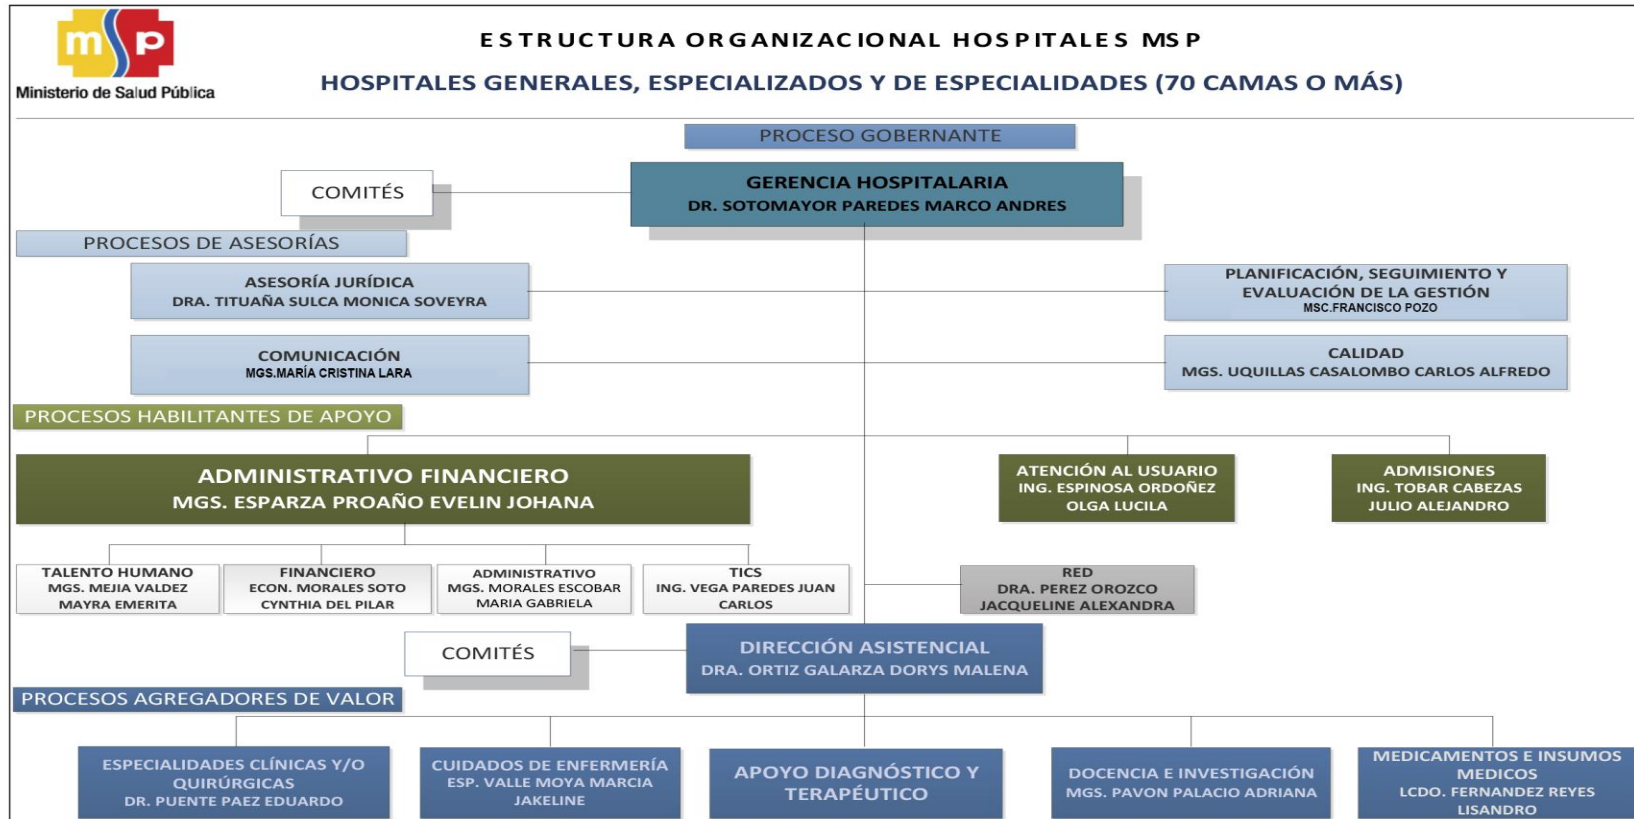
msp
Ministerio de Salud Pública

ESTRUCTURA ORGANIZACIONAL HOSPITALES MSP

HOSPITALES GENERALES, ESPECIALIZADOS Y DE ESPECIALIDADES (70 CAMAS O MÁS)

PROCESO GOBERNANTE

COMITÉS

GERENCIA HOSPITALARIA
DR. SOTOMAYOR PAREDES MARCO ANDRES

PROCESOS DE ASESORÍAS

ASESORÍA JURÍDICA
DRA. TITUAÑA SULCA MONICA SOVEYRA

PLANIFICACIÓN, SEGUIMIENTO Y EVALUACIÓN DE LA GESTIÓN
MSC.FRANCISCO POZO

COMUNICACIÓN
MGS.MARÍA CRISTINA LARA

CALIDAD
MGS. UQUILLAS CASALOMBO CARLOS ALFREDO

PROCESOS HABILITANTES DE APOYO

ADMINISTRATIVO FINANCIERO
MGS. ESPARZA PROAÑO EVELIN JOHANA

ATENCIÓN AL USUARIO
ING. ESPINOSA ORDOÑEZ OLGA LUCILA

ADMISIONES
ING. TOBAR CABEZAS JULIO ALEJANDRO

TALENTO HUMANO
MGS. MEJIA VALDEZ MAYRA EMERITA

FINANCIERO
ECON. MORALES SOTO CYNTHIA DEL PILAR

ADMINISTRATIVO
MGS. MORALES ESCOBAR MARIA GABRIELA

TICS
ING. VEGA PAREDES JUAN CARLOS

RED
DRA. PEREZ OROZCO JACQUELINE ALEXANDRA

COMITÉS

DIRECCIÓN ASISTENCIAL
DRA. ORTIZ GALARZA DORYS MALENA

PROCESOS AGREGADORES DE VALOR

ESPECIALIDADES CLÍNICAS Y/O QUIRÚRGICAS
DR. PUENTE PAEZ EDUARDO

CUIDADOS DE ENFERMERÍA
ESP. VALLE MOYA MARCIA JAKELINE

APOYO DIAGNÓSTICO Y TERAPÉUTICO

DOCENCIA E INVESTIGACIÓN
MGS. PAVON PALACIO ADRIANA

MEDICAMENTOS E INSUMOS MEDICOS
LCDO. FERNANDEZ REYES LISANDRO